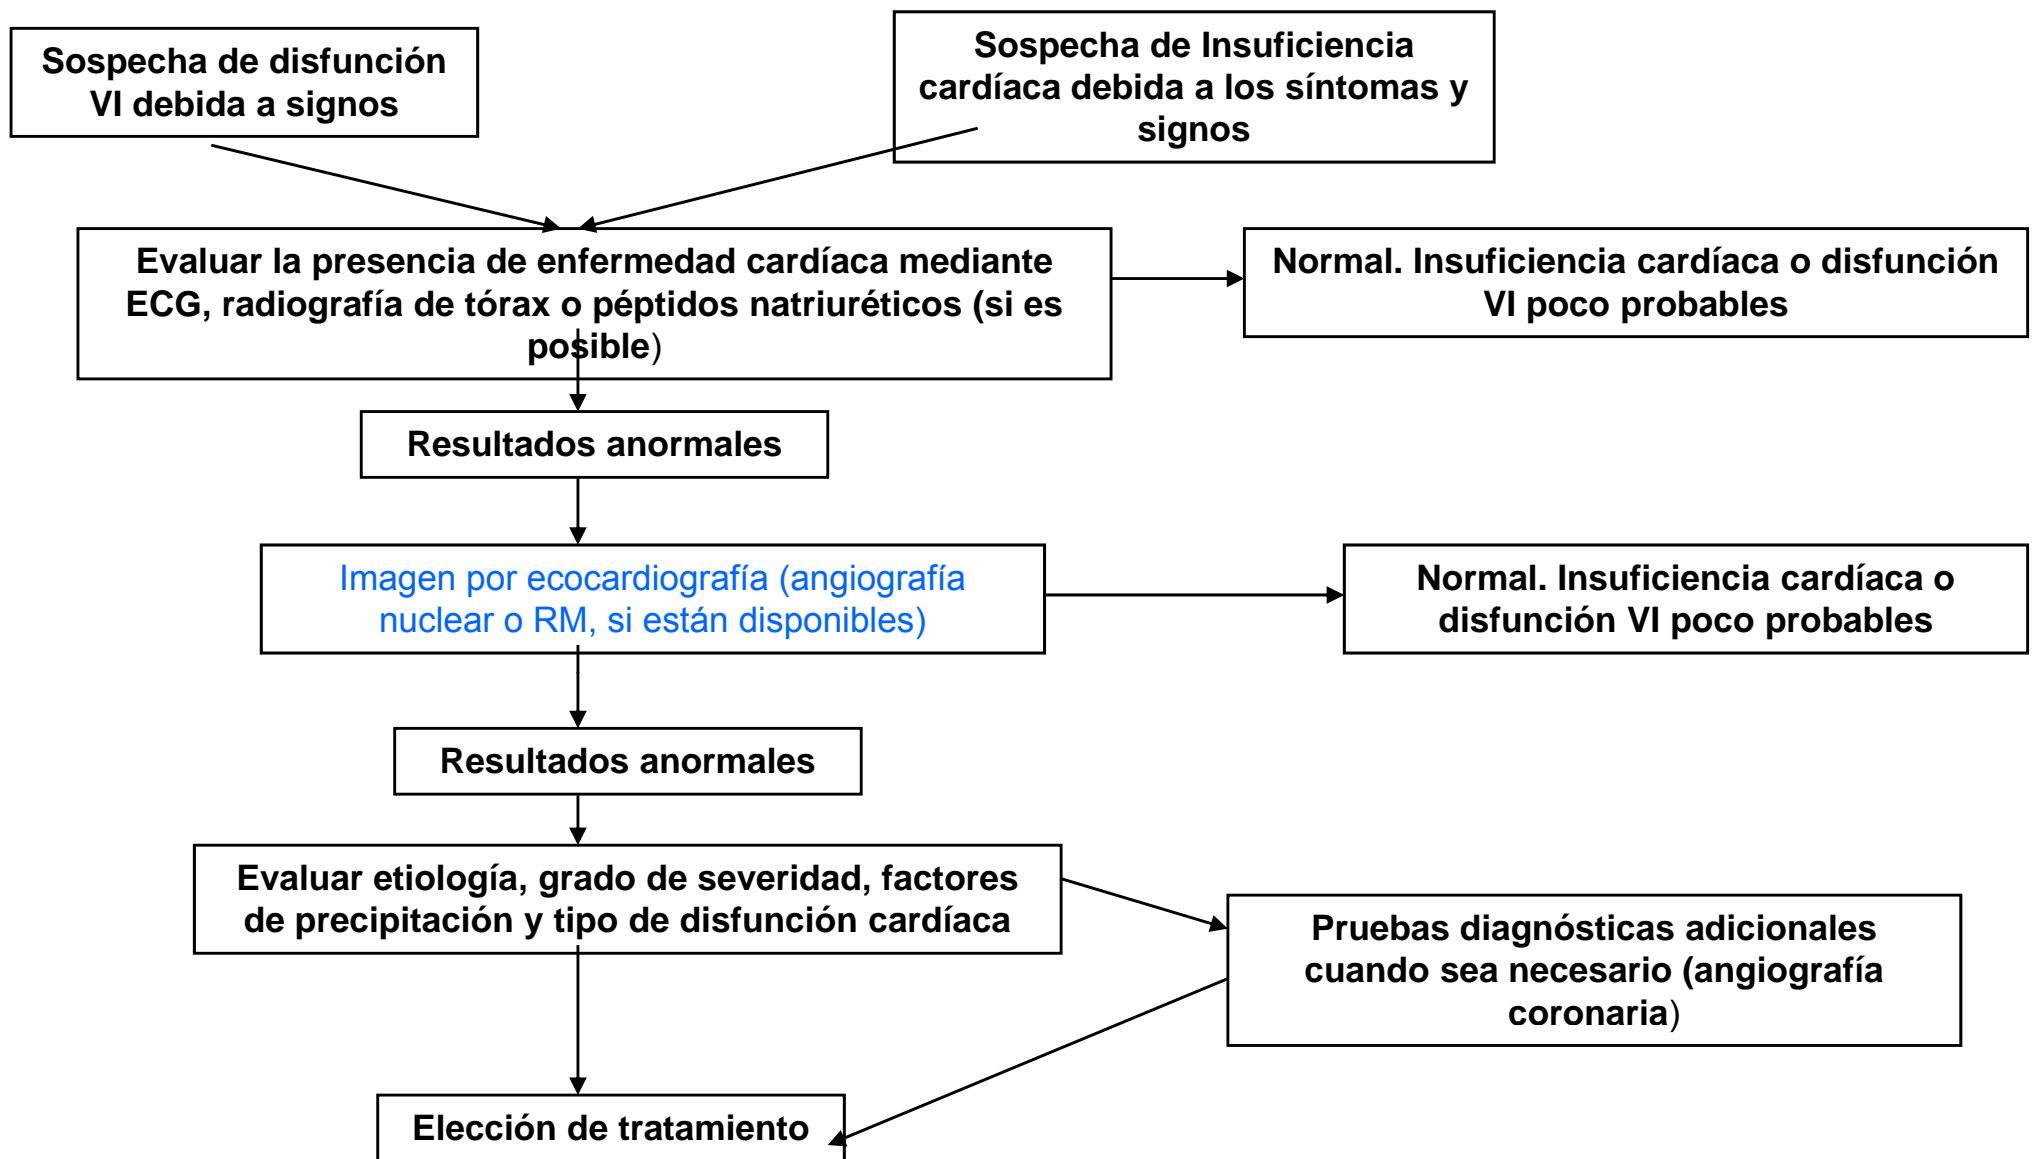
Sospecha de disfunción VI debida a signos

Sospecha de Insuficiencia cardíaca debida a los síntomas y signos

Evaluar la presencia de enfermedad cardíaca mediante ECG, radiografía de tórax o péptidos natriuréticos (si es posible)

Normal. Insuficiencia cardíaca o disfunción VI poco probables

Resultados anormales

Imagen por ecocardiografía (angiografía nuclear o RM, si están disponibles)

Normal. Insuficiencia cardíaca o disfunción VI poco probables

Resultados anormales

Evaluar etiología, grado de severidad, factores de precipitación y tipo de disfunción cardíaca

Pruebas diagnósticas adicionales cuando sea necesario (angiografía coronaria)

Elección de tratamiento